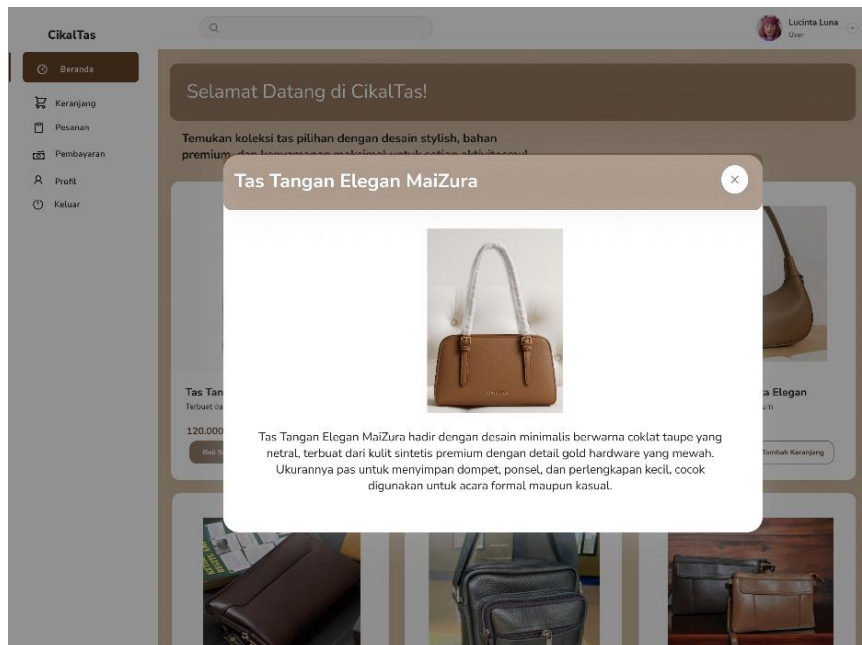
CikalTas

Beranda
Keranjang
Pesanan
Pembayaran
Profil
Keluar

Lucinta Luna
User

Selamat Datang di CikalTas!

Temukan koleksi tas pilihan dengan desain stylish, bahan premium, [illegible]

Tas Tan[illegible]
Terbuat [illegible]
120.000
Beli S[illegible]

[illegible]a Elegan
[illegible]
Tambah Keranjang

Tas Tangan Elegan MaiZura

×

Tas Tangan Elegan MaiZura hadir dengan desain minimalis berwarna coklat taupe yang netral, terbuat dari kulit sintetis premium dengan detail gold hardware yang mewah. Ukurannya pas untuk menyimpan dompet, ponsel, dan perlengkapan kecil, cocok digunakan untuk acara formal maupun kasual.